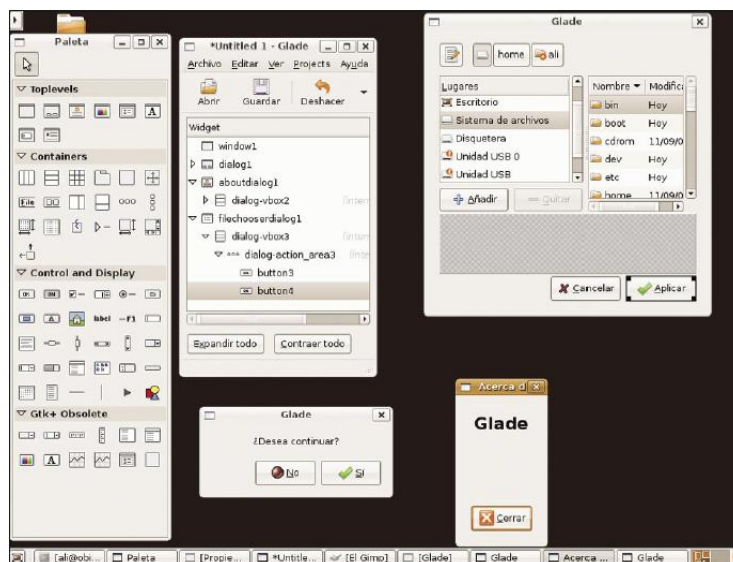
Paleta

▽ Toplevels

▽ Containers

▽ Control and Display

▽ Gtk+ Obsolete

*Untitled 1 - Glade

Archivo Editar Ver Projects Ayuda

Abrir Guardar Deshacer

Widget

window1

dialog1

aboutdialog1

dialog-vbox2

filechooserdialog1

dialog-vbox3

dialog-action_area3

button3

button4

Expandir todo Contraer todo

Glade

home ali

Lugares

Escritorio

Sistema de archivos

Disquetera

Unidad USB 0

Unidad USB

Añadir Quitar

Nombre Modific

bin Hoy

boot Hoy

cdrom 11/09/0

dev Hoy

etc Hoy

home 11/09/0

Cancelar Aplicar

Glade

¿Desea continuar?

No Sí

Acerca d

Glade

Cerrar

[ali@obi... Paleta [Propie... *Untitle... [El Gimp] [Glade] Glade Acerca ... Glade